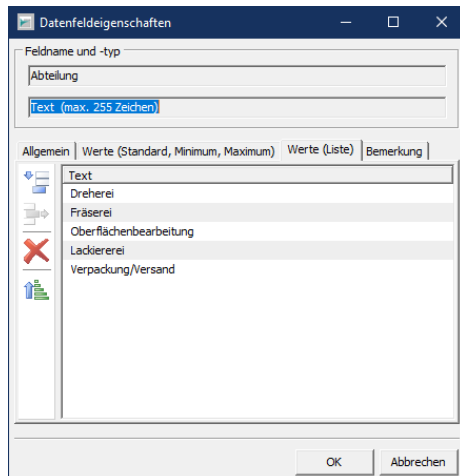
Datenfeldeigenschaften

Feldname und -typ

Abteilung

Text (max. 255 Zeichen)

Allgemein | Werte (Standard, Minimum, Maximum) | Werte (Liste) | Bemerkung

| Text |
|---|
| Dreherei |
| Fräserei |
| Oberflächenbearbeitung |
| Lackiererei |
| Verpackung/Versand |

OK Abbrechen